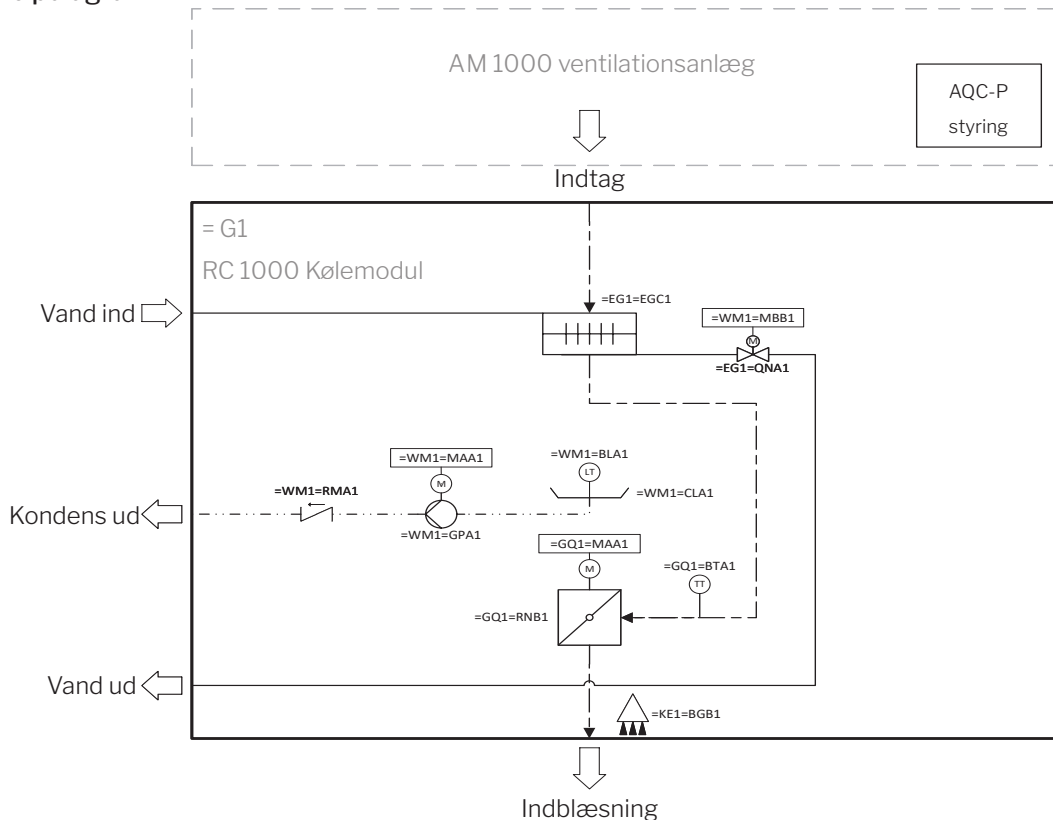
AM 1000 ventilationsanlæg

AQC-P styring

Indtag

= G1

RC 1000 Kølemodul

Vand ind

=EG1=EGC1

=WM1=MBB1

M

=EG1=QNA1

=WM1=MAA1

M

=WM1=BLA1

LT

=WM1=CLA1

=WM1=RMA1

Kondens ud

=WM1=GPA1

=GQ1=MAA1

M

=GQ1=BTA1

TT

=GQ1=RNB1

Vand ud

=KE1=BGB1

Indblæsning